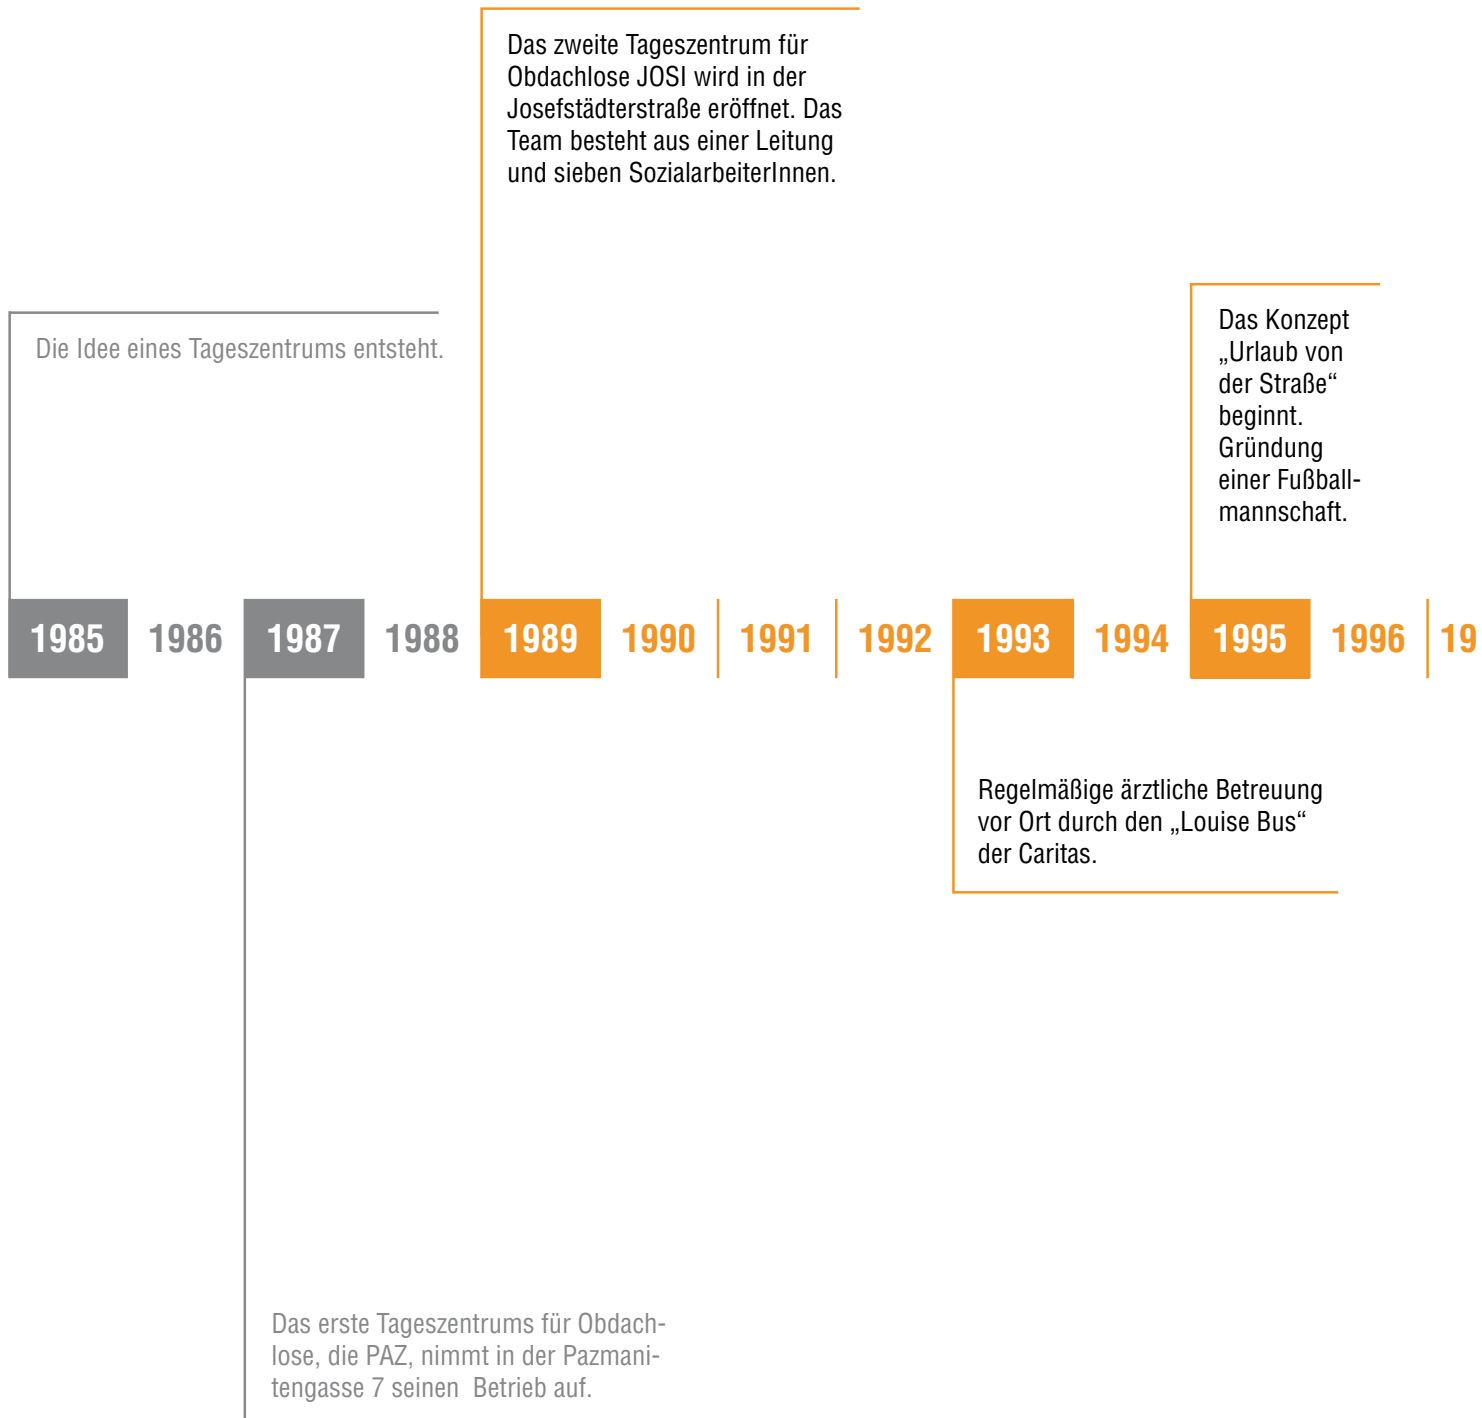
Das zweite Tageszentrum für Obdachlose JOSI wird in der Josefstädterstraße eröffnet. Das Team besteht aus einer Leitung und sieben SozialarbeiterInnen.

Die Idee eines Tageszentrums entsteht.

Das Konzept „Urlaub von der Straße“ beginnt. Gründung einer Fußballmannschaft.

1985 1986 1987 1988 1989 1990 1991 1992 1993 1994 1995 1996 19

Regelmäßige ärztliche Betreuung vor Ort durch den „Louise Bus“ der Caritas.

Das erste Tageszentrums für Obdachlose, die PAZ, nimmt in der Pazmanitengasse 7 seinen Betrieb auf.